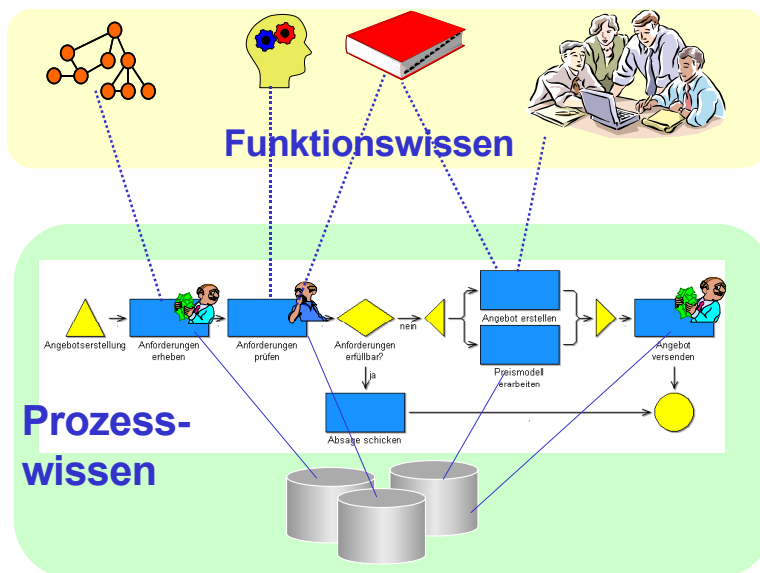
Funktionswissen

Prozesswissen

Angebotserstellung

Anforderungen erheben

Anforderungen prüfen

Anforderungen erfüllbar?

nein

ja

Angebot erstellen

Preismodell erarbeiten

Angebot versenden

Absage schicken